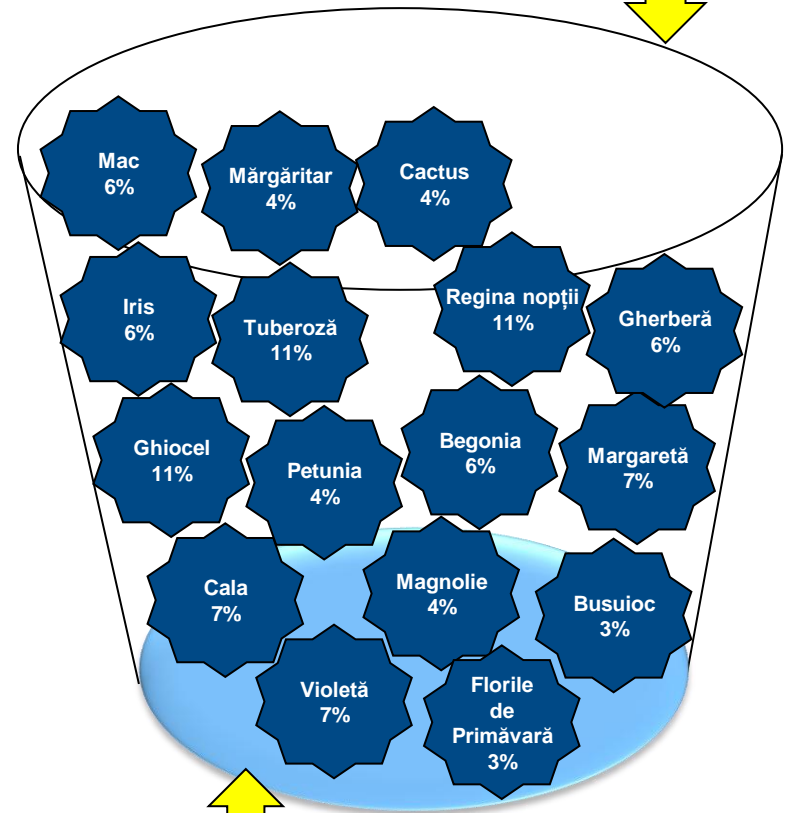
Mac
6%

Mărgăritar
4%

Cactus
4%

Iris
6%

Tuberoză
11%

Regina nopții
11%

Gherberă
6%

Ghiocel
11%

Petunia
4%

Begonia
6%

Margaretă
7%

Cala
7%

Magnolie
4%

Busuioc
3%

Violetă
7%

Florile
de
Primăvară
3%